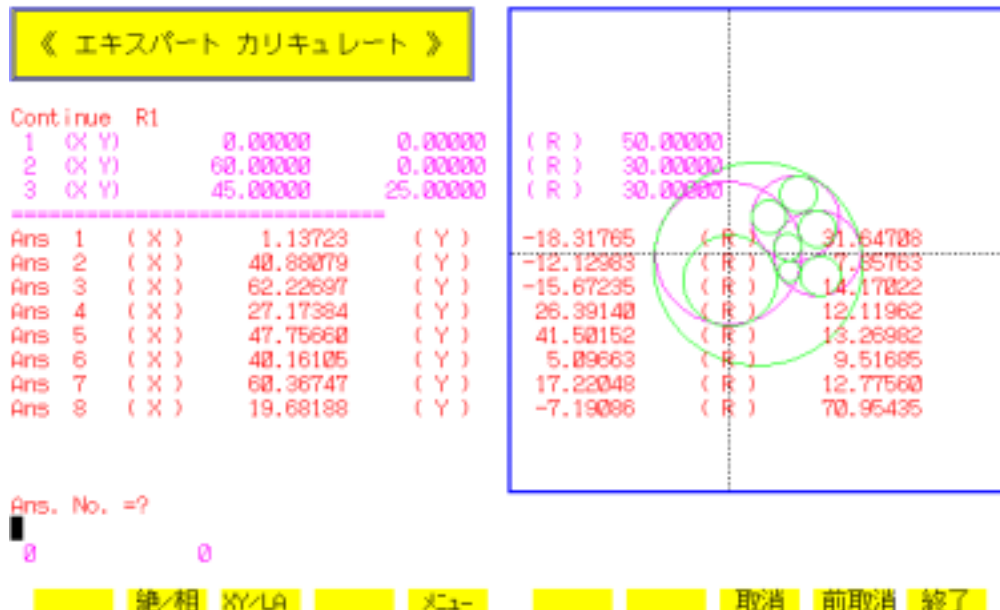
《 エキスパート カリキュレート 》

Continue R1
1 (X Y) 0.00000 0.00000 ( R ) 50.00000
2 (X Y) 60.00000 0.00000 ( R ) 30.00000
3 (X Y) 45.00000 25.00000 ( R ) 30.00000
============================

| | | | | | | | |
|---|---|---|---|---|---|---|---|
| Ans 1 | ( X ) | 1.13723 | ( Y ) | -18.31765 | ( R ) | 31.64708 |
| Ans 2 | ( X ) | 40.88079 | ( Y ) | -12.12983 | ( R ) | 7.85763 |
| Ans 3 | ( X ) | 62.22697 | ( Y ) | -15.67235 | ( R ) | 14.17022 |
| Ans 4 | ( X ) | 27.17384 | ( Y ) | 26.39140 | ( R ) | 12.11962 |
| Ans 5 | ( X ) | 47.75660 | ( Y ) | 41.50152 | ( R ) | 13.26982 |
| Ans 6 | ( X ) | 40.16105 | ( Y ) | 5.09663 | ( R ) | 9.51685 |
| Ans 7 | ( X ) | 60.36747 | ( Y ) | 17.22048 | ( R ) | 12.77560 |
| Ans 8 | ( X ) | 19.68188 | ( Y ) | -7.19086 | ( R ) | 70.95435 |

Ans. No. =?

0 0

絶/相 XY/LA メニュー 取消 前取消 終了